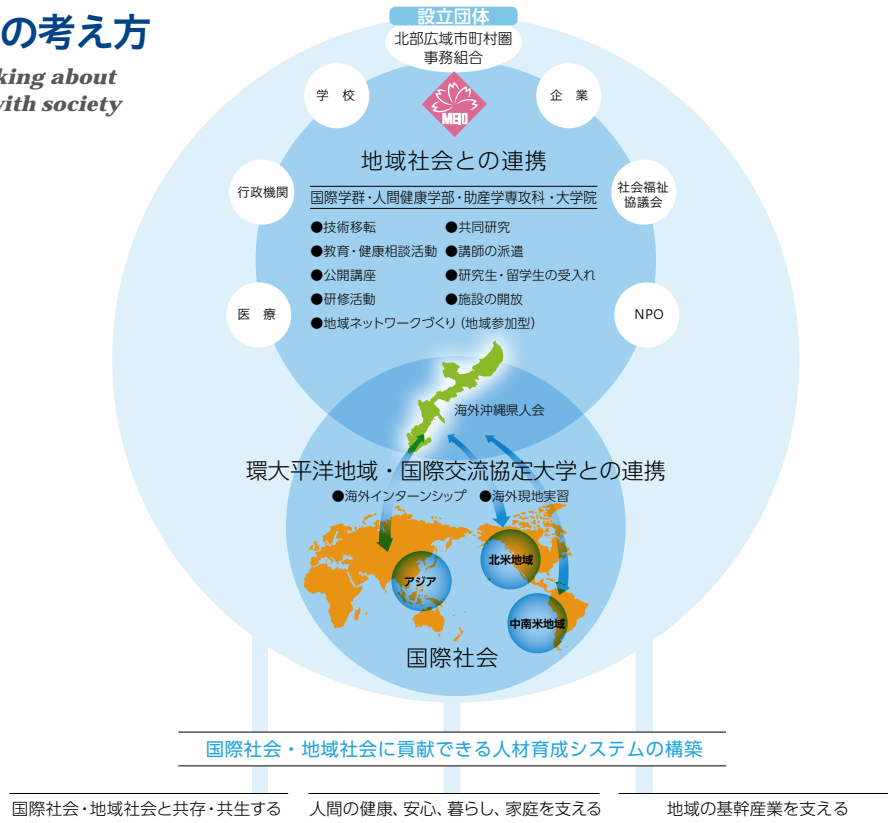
の考え方
king about
vith society

設立団体
北部広域市町村圏事務組合

学 校
企 業
MEIO
地域社会との連携
行政機関
社会福祉協議会
国際学群・人間健康学部・助産学専攻科・大学院
●技術移転 ●共同研究
●教育・健康相談活動 ●講師の派遣
●公開講座 ●研究生・留学生の受入れ
●研修活動 ●施設の開放
●地域ネットワークづくり（地域参加型）
医 療
NPO
海外沖縄県人会
環大平洋地域・国際交流協定大学との連携
●海外インターンシップ ●海外現地実習
アジア
北米地域
中南米地域
国際社会

国際社会・地域社会に貢献できる人材育成システムの構築

国際社会・地域社会と共存・共生する
人間の健康、安心、暮らし、家庭を支える
地域の基幹産業を支える